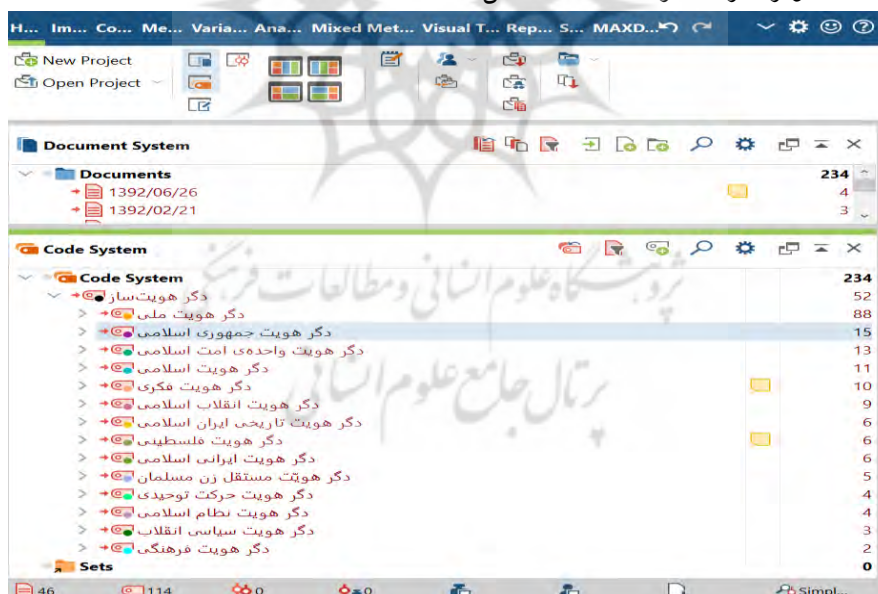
H... Im... Co... Me... Varia... Ana... Mixed Met... Visual T... Rep... S... MAXD...

New Project
Open Project

Document System

Documents 234
1392/06/26 4
1392/02/21 3

Code System

Code System 234
دگر هویت‌ساز 52
دگر هویت ملی 88
دگر هویت جمهوری اسلامی 15
دگر هویت واحده‌ی امت اسلامی 13
دگر هویت اسلامی 11
دگر هویت فکری 10
دگر هویت انقلاب اسلامی 9
دگر هویت تاریخی ایران اسلامی 6
دگر هویت فلسطینی 6
دگر هویت ایرانی اسلامی 6
دگر هویت مستقل زن مسلمان 5
دگر هویت حرکت توحیدی 4
دگر هویت نظام اسلامی 4
دگر هویت سیاسی انقلاب 3
دگر هویت فرهنگی 2
Sets 0

46 114 0 0 Simpl...

پژوهشگاه علوم انسانی و مطالعات فرهنگی
پرتال جامع علوم انسانی